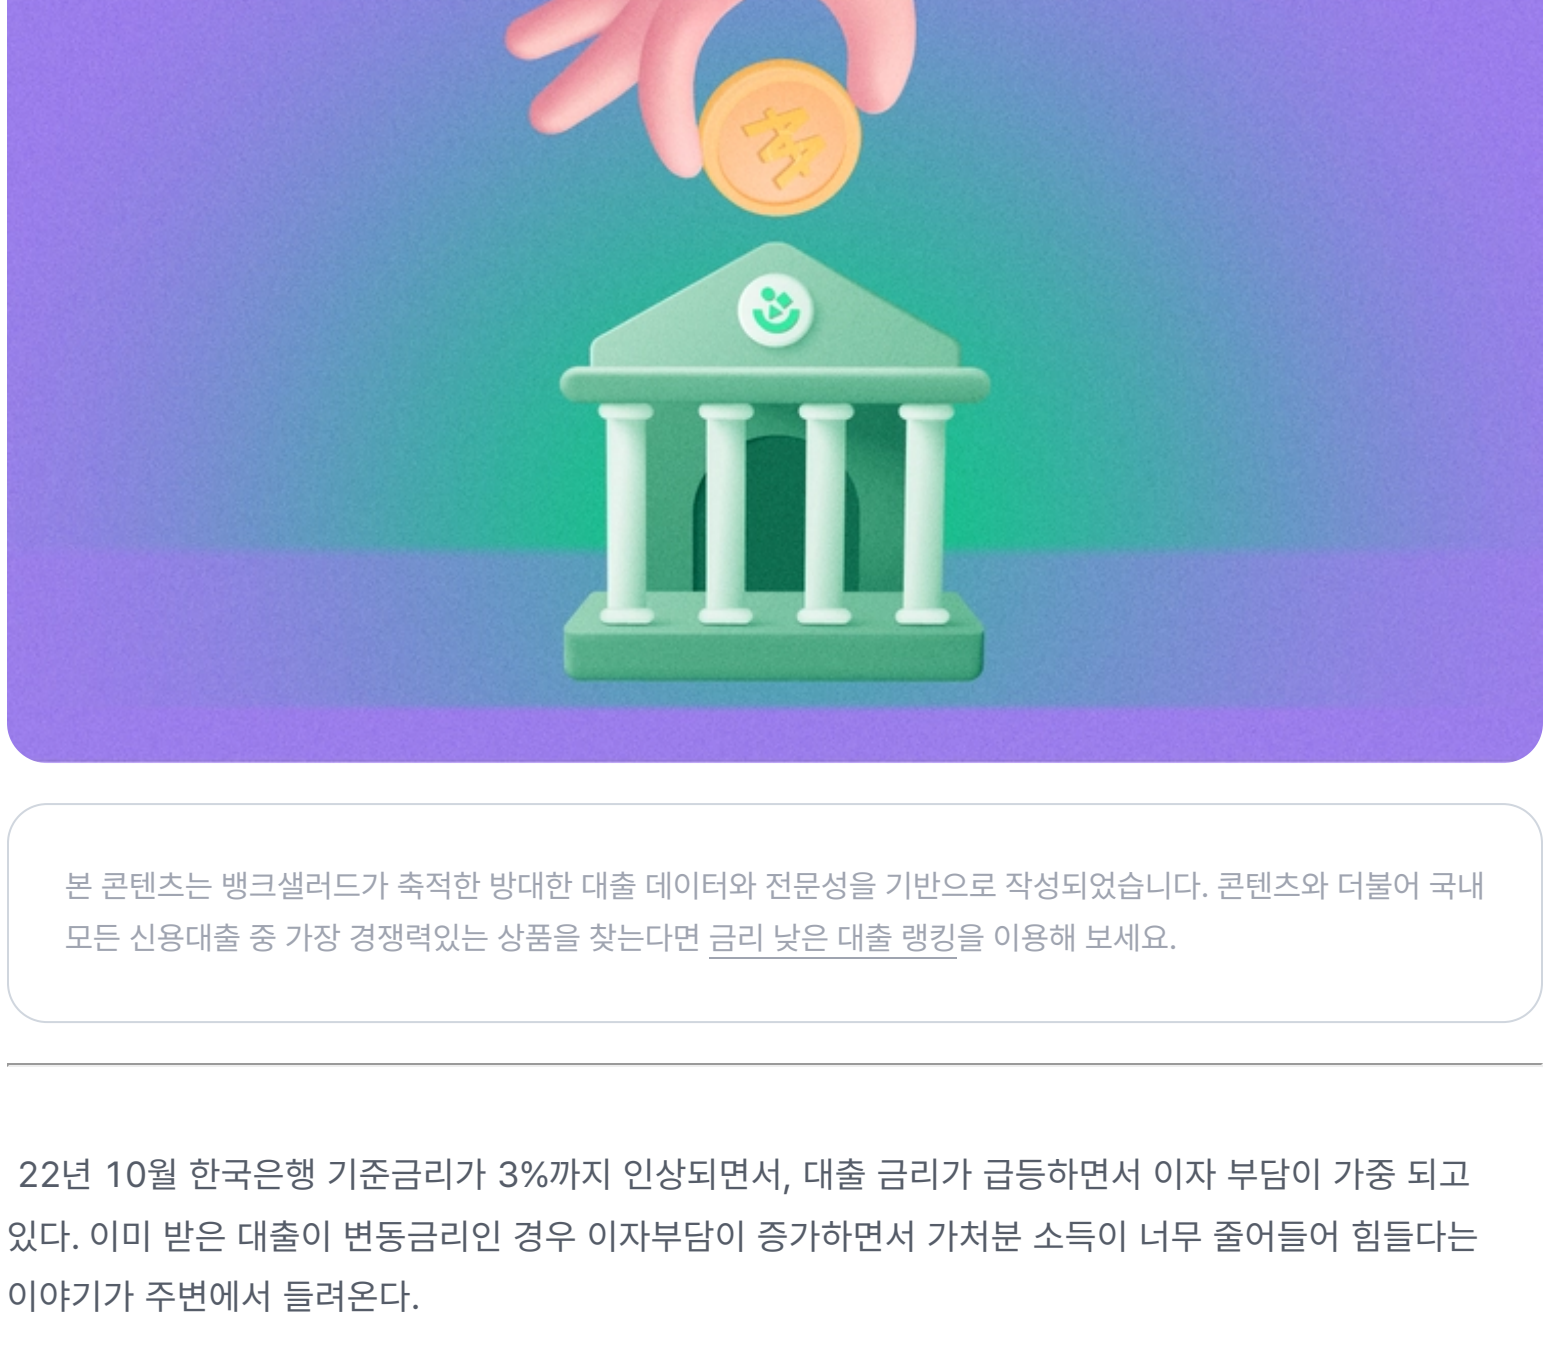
본 콘텐츠는 뱅크샐러드가 축적한 방대한 대출 데이터와 전문성을 기반으로 작성되었습니다. 콘텐츠와 더불어 국내 모든 신용대출 중 가장 경쟁력있는 상품을 찾는다면 금리 낮은 대출 랭킹을 이용해 보세요.

22년 10월 한국은행 기준금리가 3%까지 인상되면서, 대출 금리가 급등하면서 이자 부담이 가중 되고 있다. 이미 받은 대출이 변동금리인 경우 이자부담이 증가하면서 가처분 소득이 너무 줄어들어 힘들다는 이야기가 주변에서 들려온다.